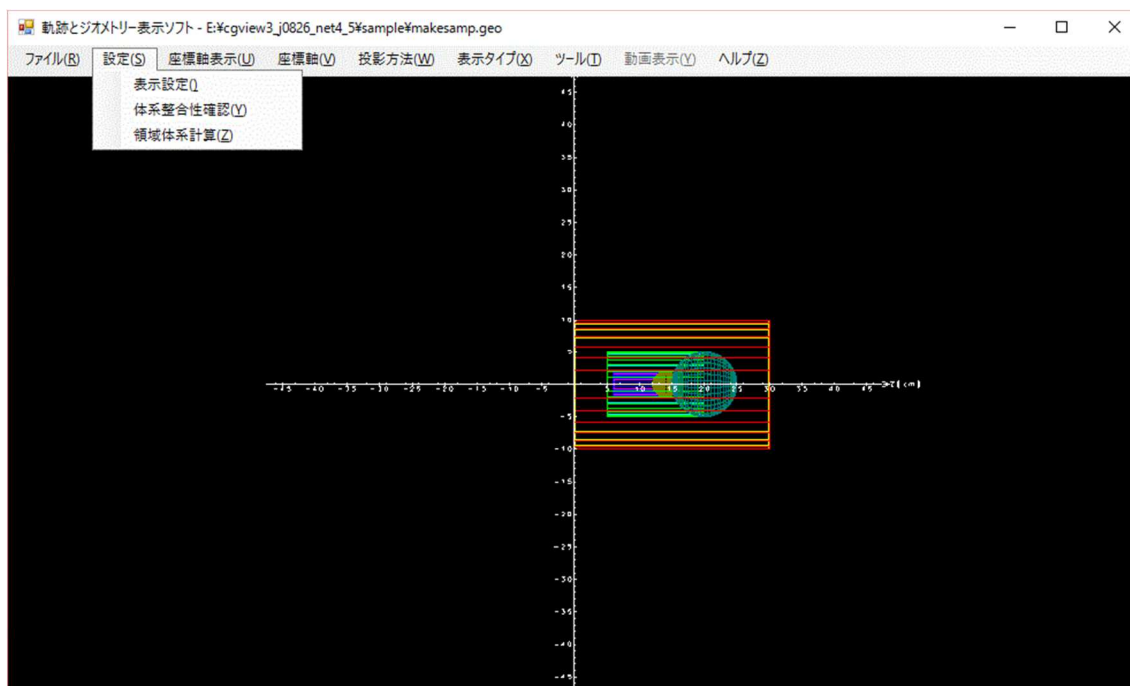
軌跡とジオメトリー表示ソフト - E:¥cgview3_j0826_net4_5¥sample¥makesamp.geo

ファイル(R) 設定(S) 座標軸表示(U) 座標軸(V) 投影方法(W) 表示タイプ(X) ツール(T) 動画表示(Y) ヘルプ(Z)

表示設定()
体系整合性確認(Y)
領域体系計算(Z)

45
40
35
30
25
20
15
10
5
-45 -40 -35 -30 -25 -20 -15 -10 -5 10 15 20 25 30 35 40 45 Z(cm)
-5
-10
-15
-20
-25
-30
-35
-40
-45